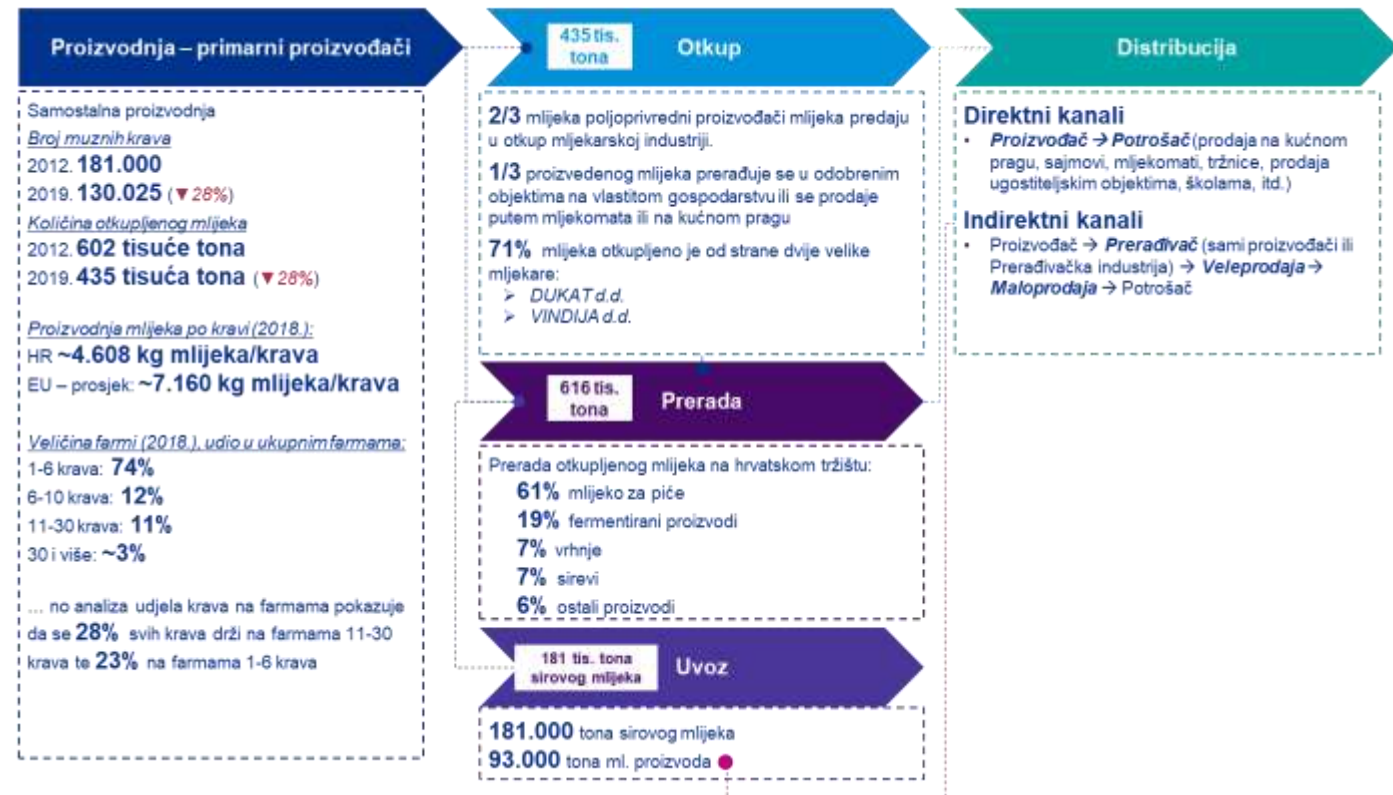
Proizvodnja – primarni proizvođači

Samostalna proizvodnja
Broj muznih krava
2012. 181.000
2019. 130.025 (▼28%)
Količina otkupljenog mlijeka
2012. 602 tisuće tona
2019. 435 tisuća tona (▼28%)

Proizvodnja mlijeka po kravi (2018.):
HR ~4.608 kg mlijeka/krava
EU – prosjek: ~7.160 kg mlijeka/krava

Veličina farmi (2018.), udio u ukupnim farmama:
1-6 krava: 74%
6-10 krava: 12%
11-30 krava: 11%
30 i više: ~3%

... no analiza udjela krava na farmama pokazuje da se 28% svih krava drži na farmama 11-30 krava te 23% na farmama 1-6 krava

435 tis. tona
Otkup

2/3 mlijeka poljoprivredni proizvođači mlijeka predaju u otkup mljekarskoj industriji.

1/3 proizvedenog mlijeka prerađuje se u odobrenim objektima na vlastitom gospodarstvu ili se prodaje putem mljekomata ili na kućnom pragu

71% mlijeka otkupljeno je od strane dvije velike mljekare:
➢ DUKAT d.d.
➢ VINDIJA d.d.

616 tis. tona
Prerada

Prerada otkupljenog mlijeka na hrvatskom tržištu:
61% mlijeko za piće
19% fermentirani proizvodi
7% vrhnje
7% sirevi
6% ostali proizvodi

181 tis. tona sirovog mlijeka
Uvoz

181.000 tona sirovog mlijeka
93.000 tona ml. proizvoda

Distribucija

Direktni kanali
• Proizvođač → Potrošač (prodaja na kućnom pragu, sajmovi, mljekomati, tržnice, prodaja ugostiteljskim objektima, školama, itd.)

Indirektni kanali
• Proizvođač → Prerađivač (sami proizvođači ili Prerađivačka industrija) → Veleprodaja → Maloprodaja → Potrošač